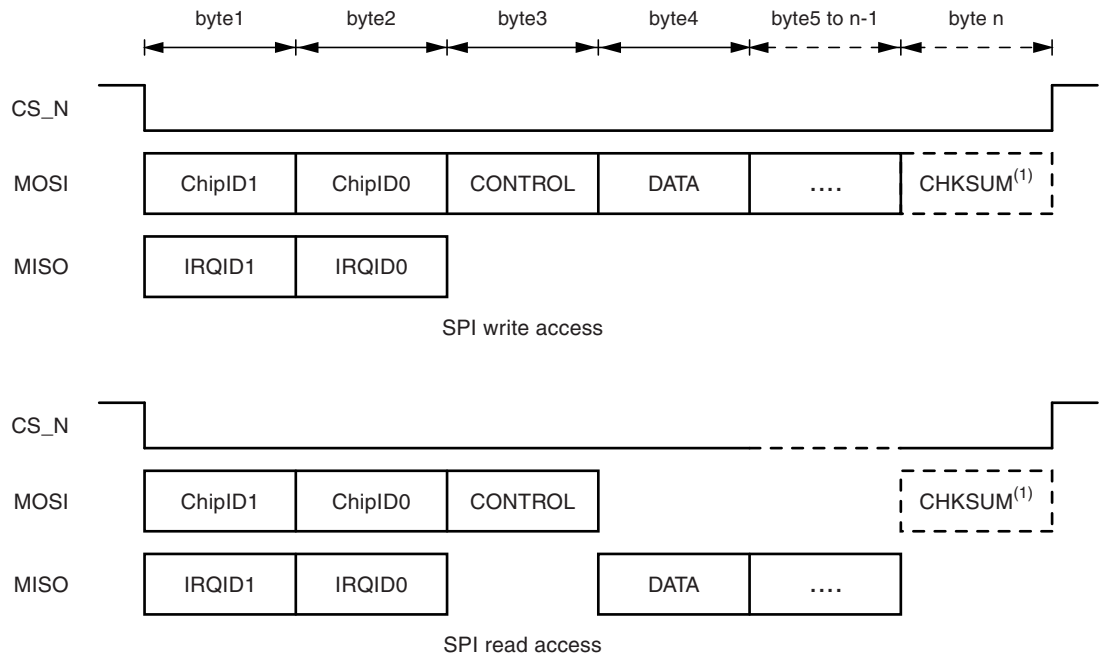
byte1 byte2 byte3 byte4 byte5 to n-1 byte n

CS_N

MOSI ChipID1 ChipID0 CONTROL DATA .... CHKSUM$^{(1)}$

MISO IRQID1 IRQID0

SPI write access

CS_N

MOSI ChipID1 ChipID0 CONTROL CHKSUM$^{(1)}$

MISO IRQID1 IRQID0 DATA ....

SPI read access